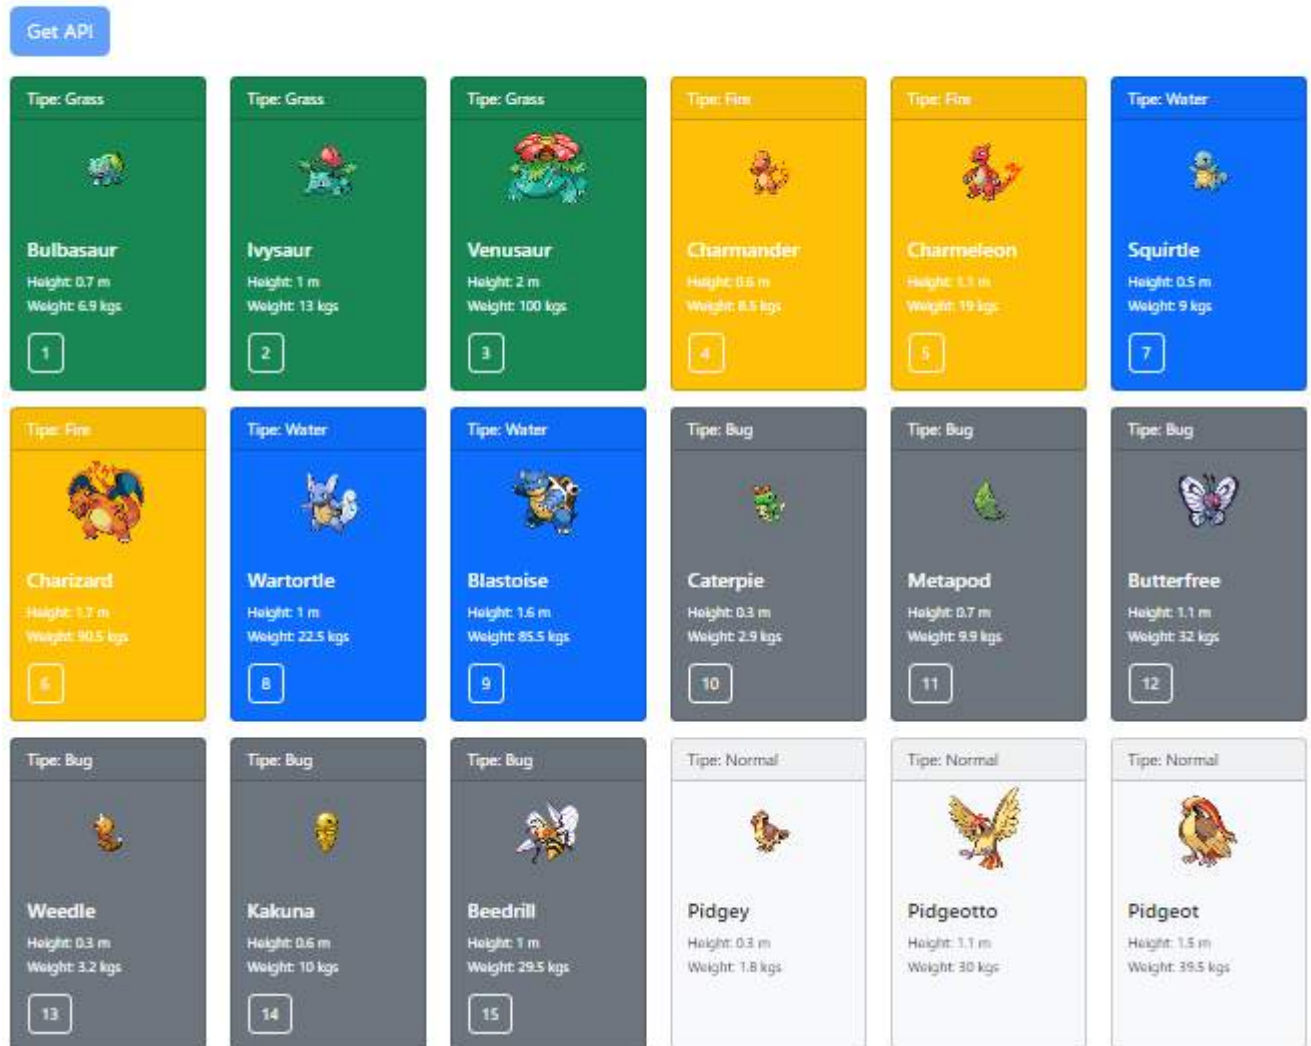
Get API

Tipe: Grass

Bulbasaur

Height: 0.7 m

Weight: 6.9 kgs

1

Tipe: Grass

Ivysaur

Height: 1 m

Weight: 13 kgs

2

Tipe: Grass

Venusaur

Height: 2 m

Weight: 100 kgs

3

Tipe: Fire

Charmander

Height: 0.6 m

Weight: 8.5 kgs

4

Tipe: Fire

Charmeleon

Height: 1.1 m

Weight: 19 kgs

5

Tipe: Water

Squirtle

Height: 0.5 m

Weight: 9 kgs

7

Tipe: Fire

Charizard

Height: 1.7 m

Weight: 90.5 kgs

6

Tipe: Water

Wartortle

Height: 1 m

Weight: 22.5 kgs

8

Tipe: Water

Blastoise

Height: 1.6 m

Weight: 85.5 kgs

9

Tipe: Bug

Caterpie

Height: 0.3 m

Weight: 2.9 kgs

10

Tipe: Bug

Metapod

Height: 0.7 m

Weight: 9.9 kgs

11

Tipe: Bug

Butterfree

Height: 1.1 m

Weight: 32 kgs

12

Tipe: Bug

Weedle

Height: 0.3 m

Weight: 3.2 kgs

13

Tipe: Bug

Kakuna

Height: 0.6 m

Weight: 10 kgs

14

Tipe: Bug

Beedrill

Height: 1 m

Weight: 29.5 kgs

15

Tipe: Normal

Pidgey

Height: 0.3 m

Weight: 1.8 kgs

Tipe: Normal

Pidgeotto

Height: 1.1 m

Weight: 30 kgs

Tipe: Normal

Pidgeot

Height: 1.5 m

Weight: 39.5 kgs